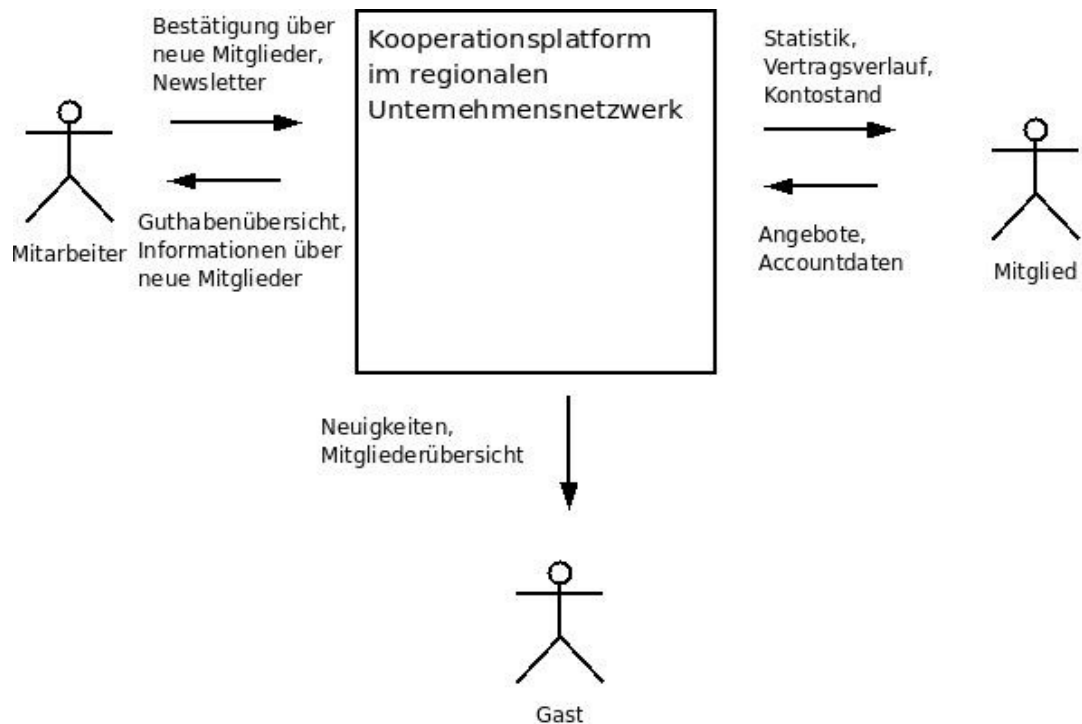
Bestätigung über neue Mitglieder, Newsletter

Kooperationsplatform im regionalen Unternehmensnetzwerk

Statistik, Vertragsverlauf, Kontostand

Guthabenübersicht, Informationen über neue Mitglieder

Mitarbeiter

Angebote, Accountdaten

Mitglied

Neuigkeiten, Mitgliederübersicht

Gast